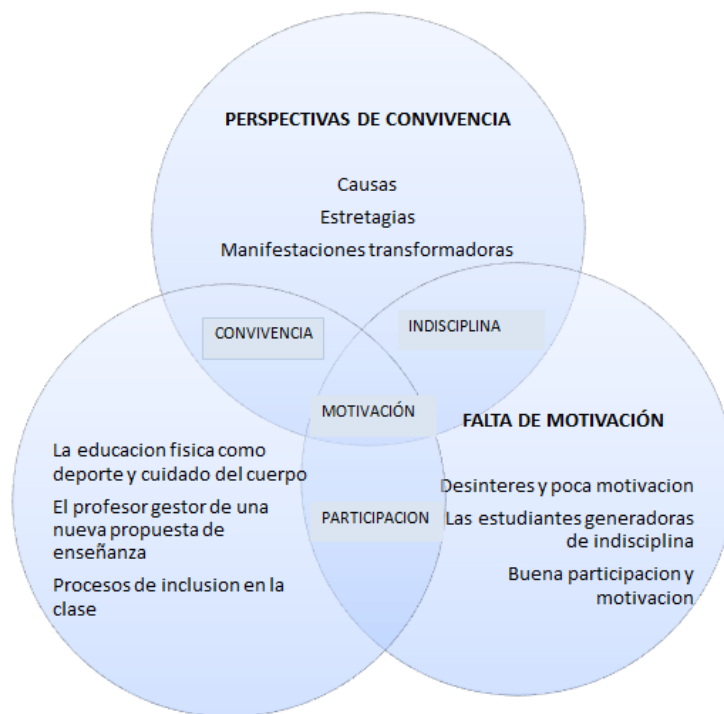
PERSPECTIVAS DE CONVIVENCIA

Causas

Estretagias

Manifestaciones transformadoras

CONVIVENCIA

INDISCIPLINA

MOTIVACIÓN

FALTA DE MOTIVACIÓN

La educacion fisica como deporte y cuidado del cuerpo

El profesor gestor de una nueva propuesta de enseñanza

Procesos de inclusion en la clase

PARTICIPACION

Desinteres y poca motivacion

Las estudiantes generadoras de indisciplina

Buena participacion y motivacion